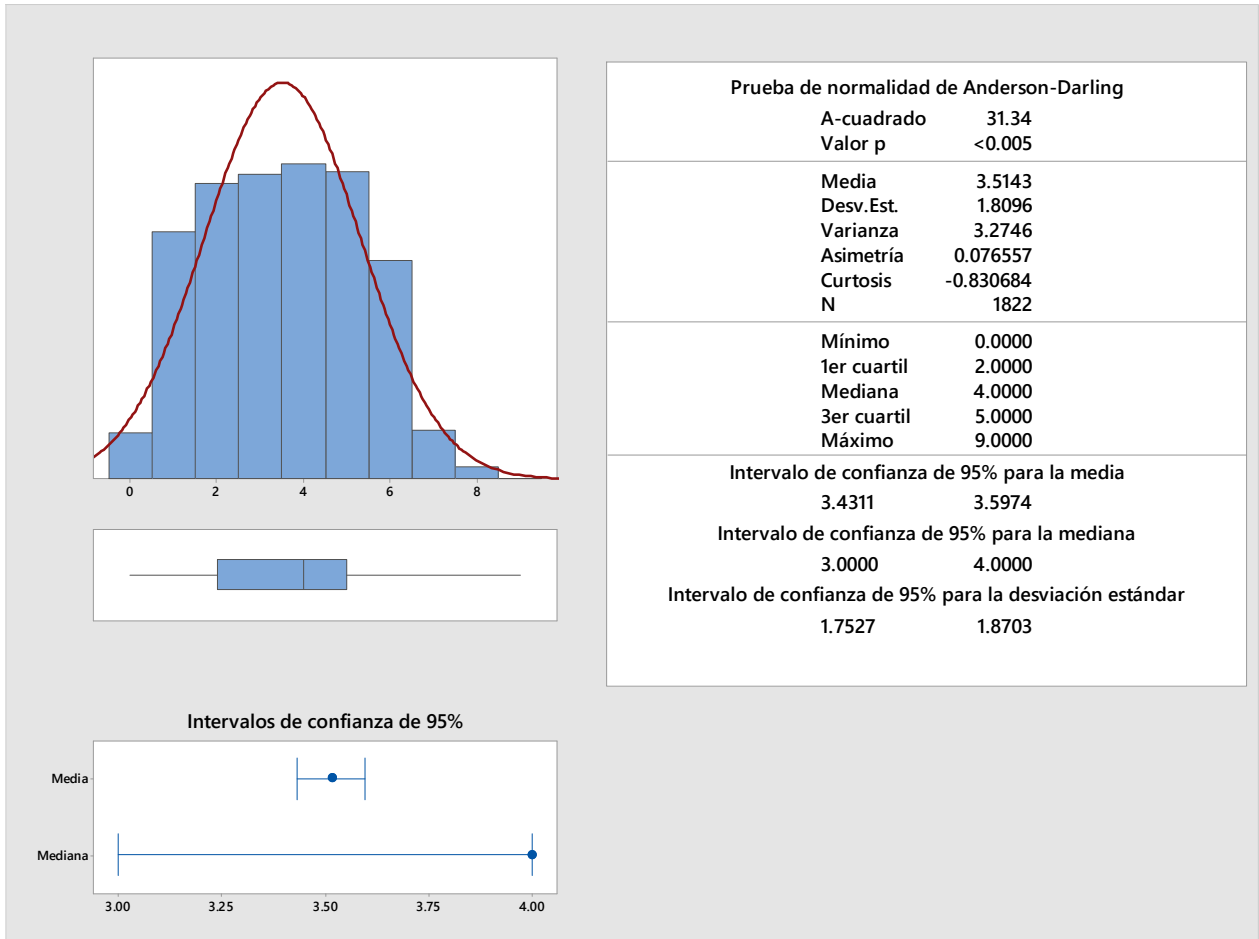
0 2 4 6 8

Prueba de normalidad de Anderson-Darling

| | |
|---|---|
| A-cuadrado | 31.34 |
| Valor p | <0.005 |
| Media | 3.5143 |
| Desv.Est. | 1.8096 |
| Varianza | 3.2746 |
| Asimetría | 0.076557 |
| Curtosis | -0.830684 |
| N | 1822 |
| Mínimo | 0.0000 |
| 1er cuartil | 2.0000 |
| Mediana | 4.0000 |
| 3er cuartil | 5.0000 |
| Máximo | 9.0000 |

Intervalo de confianza de 95% para la media
3.4311 3.5974

Intervalo de confianza de 95% para la mediana
3.0000 4.0000

Intervalo de confianza de 95% para la desviación estándar
1.7527 1.8703

Intervalos de confianza de 95%

Media
Mediana

3.00 3.25 3.50 3.75 4.00